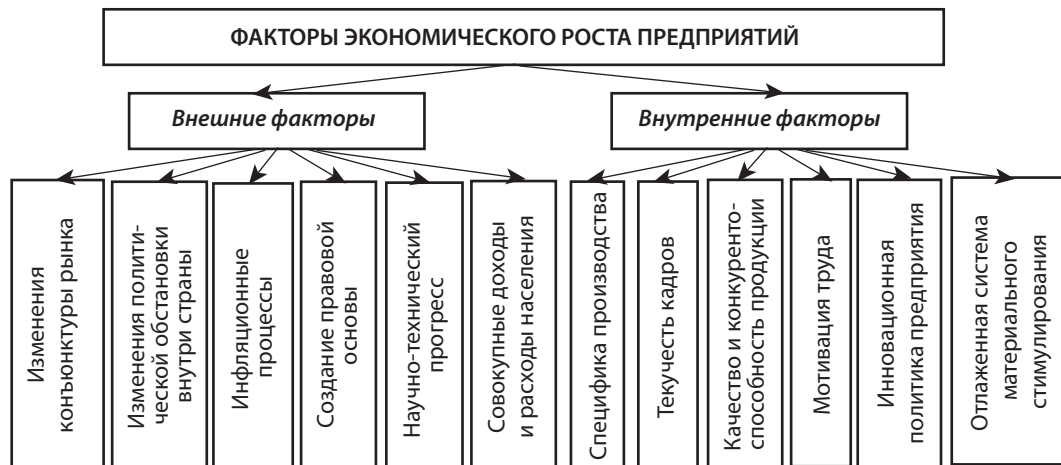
ФАКТОРЫ ЭКОНОМИЧЕСКОГО РОСТА ПРЕДПРИЯТИЙ

Внешние факторы

Внутренние факторы

Изменения конъюнктуры рынка

Изменения политической обстановки внутри страны

Инфляционные процессы

Создание правовой основы

Научно-технический прогресс

Совокупные доходы и расходы населения

Специфика производства

Текучесть кадров

Качество и конкурентоспособность продукции

Мотивация труда

Инновационная политика предприятия

Отлаженная система материального стимулирования